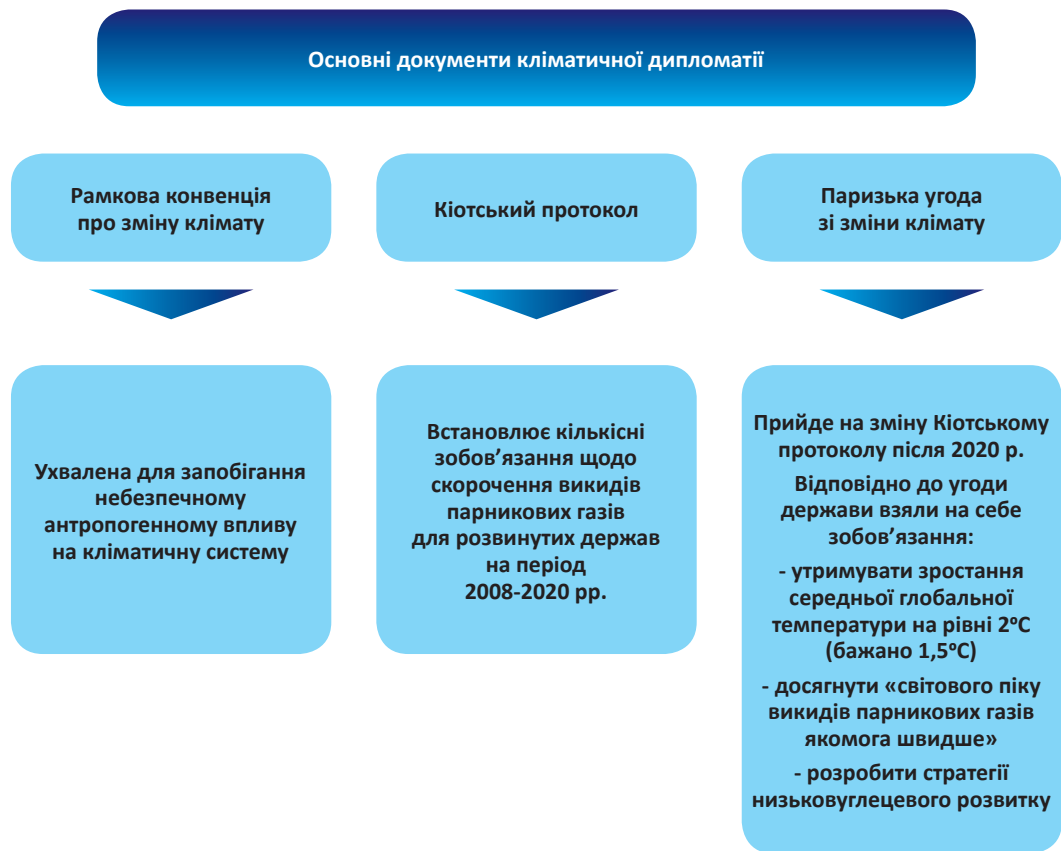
Основні документи кліматичної дипломатії

Рамкова конвенція про зміну клімату

Кіотський протокол

Паризька угода зі зміни клімату

Ухвалена для запобігання небезпечному антропогенному впливу на кліматичну систему

Встановлює кількісні зобов'язання щодо скорочення викидів парникових газів для розвинутих держав на період 2008-2020 рр.

Прийде на зміну Кіотському протоколу після 2020 р.

Відповідно до угоди держави взяли на себе зобов'язання:

- утримувати зростання середньої глобальної температури на рівні 2ºС (бажано 1,5ºС)

- досягнути «світового піку викидів парникових газів якомога швидше»

- розробити стратегії низьковуглецевого розвитку